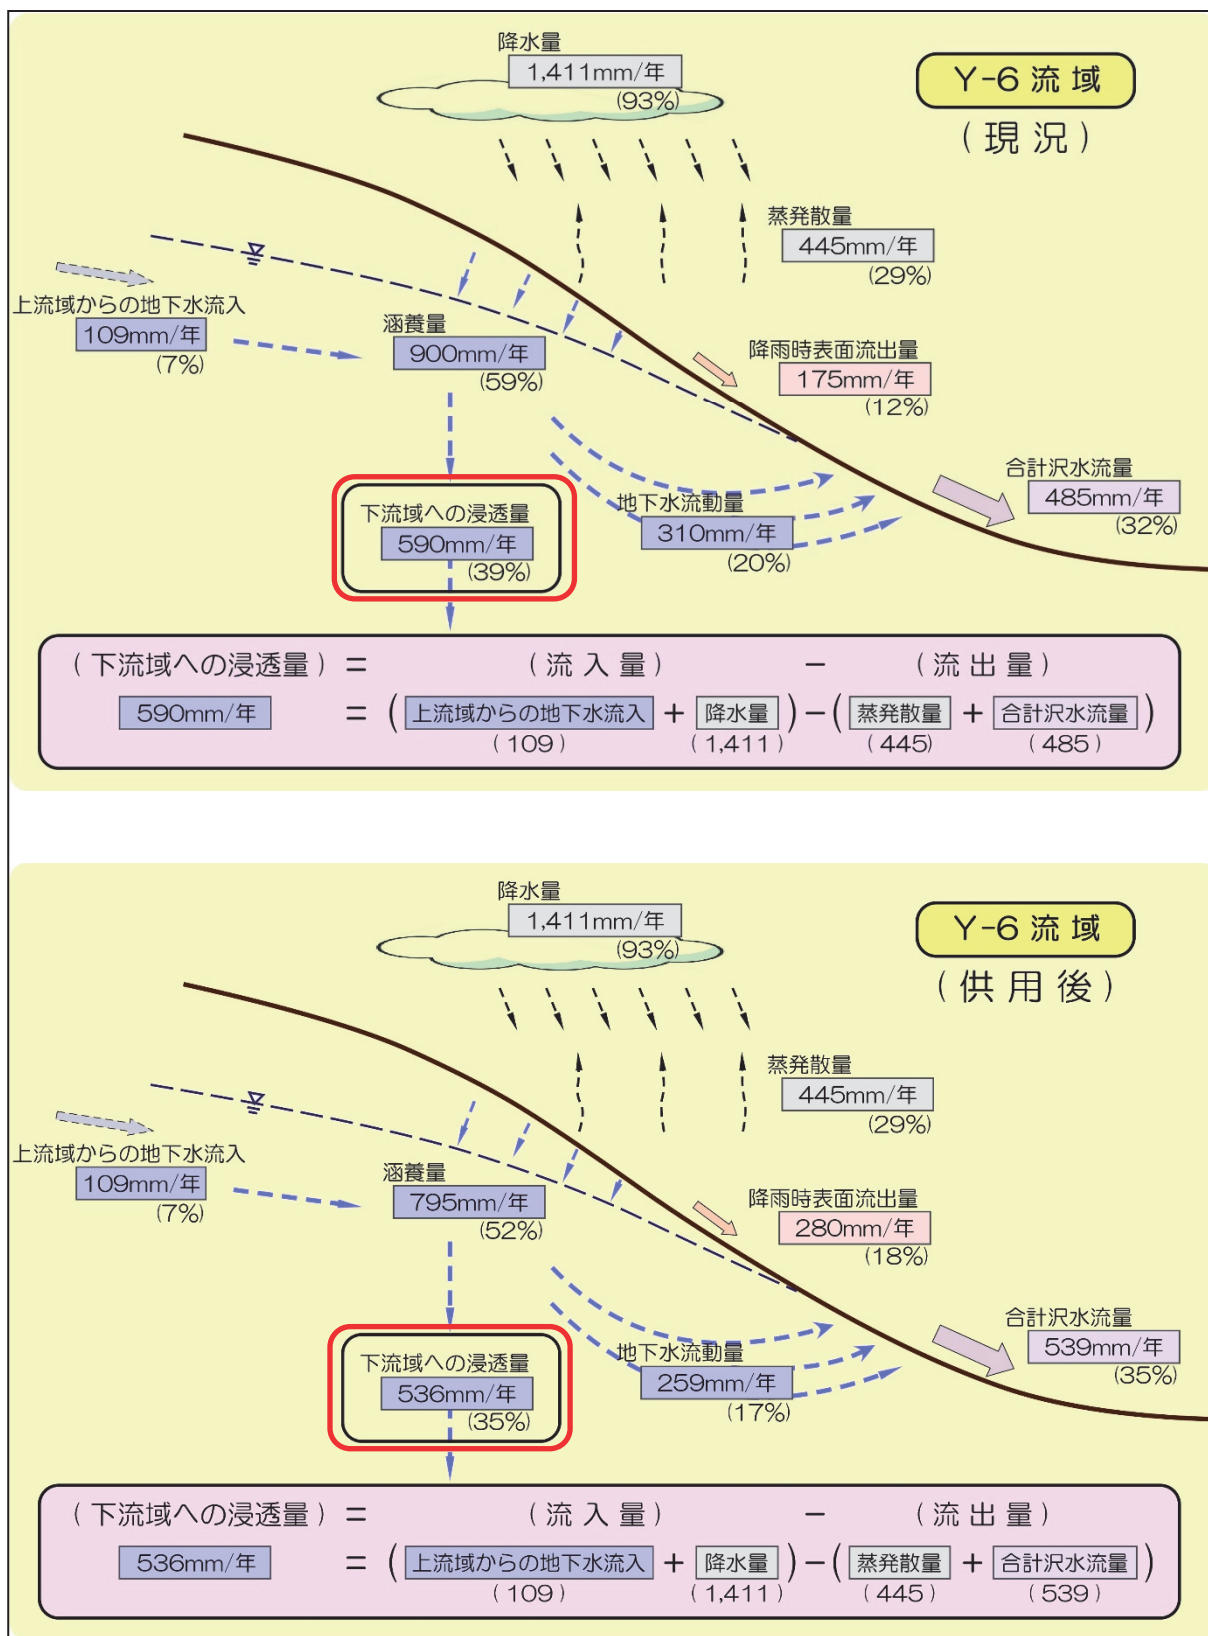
降水量
1,411mm/年
(93%)

Y-6 流 域
( 現 況 )

蒸発散量
445mm/年
(29%)

上流域からの地下水流入
109mm/年
(7%)

涵養量
900mm/年
(59%)

降雨時表面流出量
175mm/年
(12%)

合計沢水流量
485mm/年
(32%)

下流域への浸透量
590mm/年
(39%)

地下水流動量
310mm/年
(20%)

( 下流域への浸透量 ) = ( 流 入 量 ) − ( 流 出 量 )

590mm/年 = ( 上流域からの地下水流入 + 降水量 ) − ( 蒸発散量 + 合計沢水流量 )
(109) (1,411) (445) (485)

降水量
1,411mm/年
(93%)

Y-6 流 域
( 供 用 後 )

蒸発散量
445mm/年
(29%)

上流域からの地下水流入
109mm/年
(7%)

涵養量
795mm/年
(52%)

降雨時表面流出量
280mm/年
(18%)

合計沢水流量
539mm/年
(35%)

下流域への浸透量
536mm/年
(35%)

地下水流動量
259mm/年
(17%)

( 下流域への浸透量 ) = ( 流 入 量 ) − ( 流 出 量 )

536mm/年 = ( 上流域からの地下水流入 + 降水量 ) − ( 蒸発散量 + 合計沢水流量 )
(109) (1,411) (445) (539)